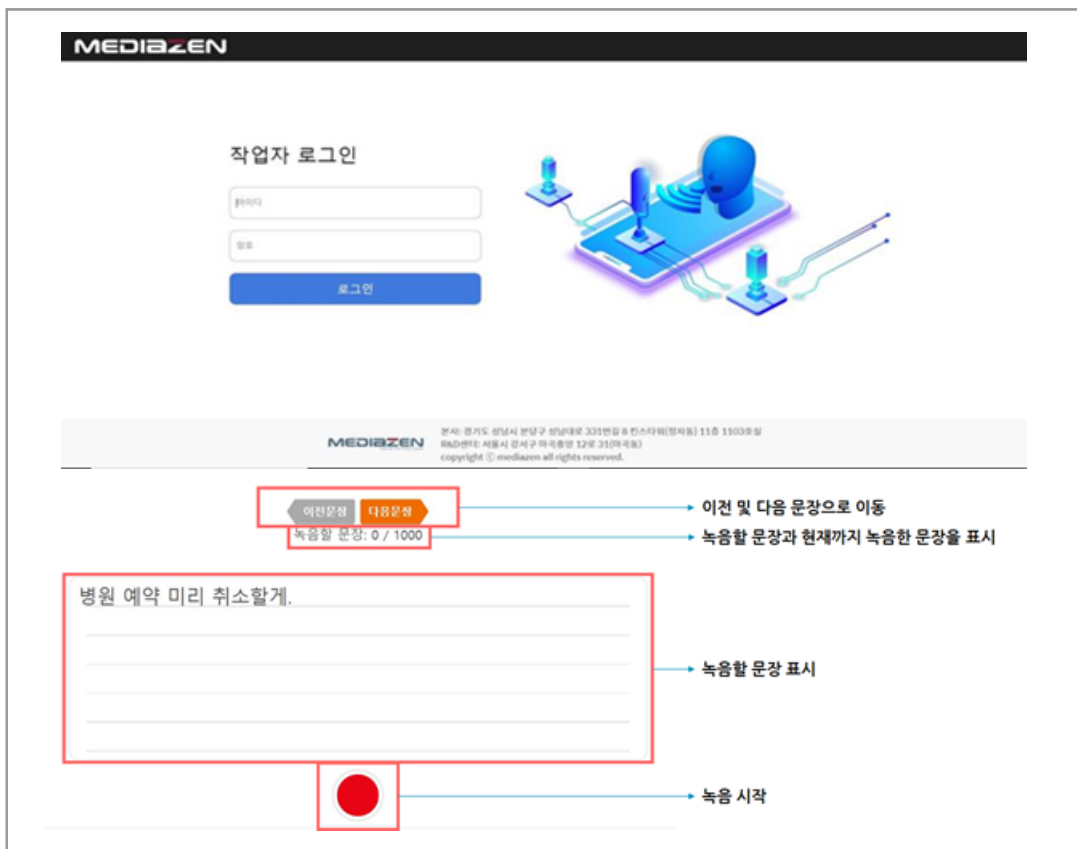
MEDIAZEN

작업자 로그인

아이디

암호

로그인

MEDIAZEN

본사: 경기도 성남시 분당구 성남대로 331번길 8 킨스타워(정자동) 11층 1103호실
R&D센터: 서울시 강서구 마곡중앙 12로 31(마곡동)
copyright © mediazen all rights reserved.

이전문장 다음문장

이전 및 다음 문장으로 이동

녹음할 문장: 0 / 1000

녹음할 문장과 현재까지 녹음한 문장을 표시

병원 예약 미리 취소할게.

녹음할 문장 표시

녹음 시작